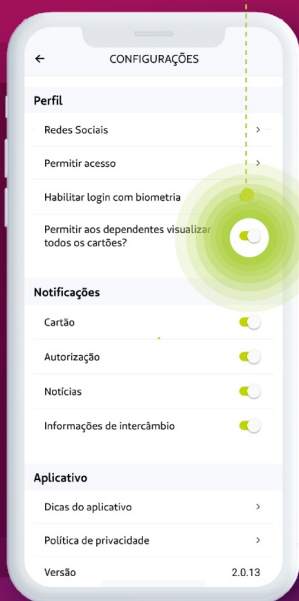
← CONFIGURAÇÕES

Perfil

Redes Sociais >

Permitir acesso >

Habilitar login com biometria

Permitir aos dependentes visualizar todos os cartões?

Notificações

Cartão

Autorização

Notícias

Informações de intercâmbio

Aplicativo

Dicas do aplicativo >

Política de privacidade >

Versão 2.0.13